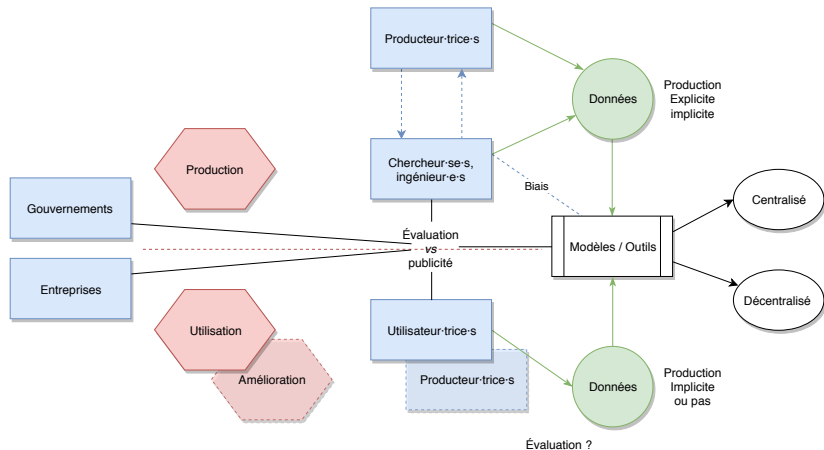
Producteur·trice·s

Données

Production
Explicite
implicite

Production

Chercheur·se·s,
ingénieur·e·s

Biais

Gouvernements

Évaluation
*vs*
publicité

Modèles / Outils

Centralisé

Entreprises

Décentralisé

Utilisation

Amélioration

Utilisateur·trice·s

Producteur·trice·s

Données

Production
Implicite
ou pas

Évaluation ?